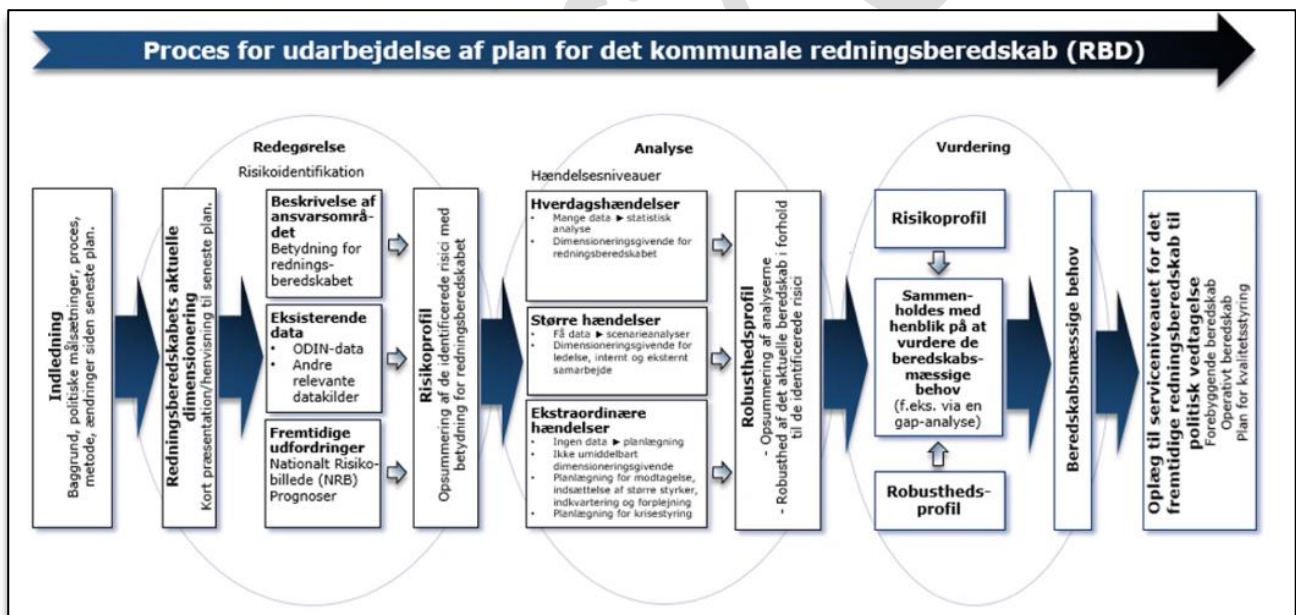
Proces for udarbejdelse af plan for det kommunale redningsberedskab (RBD)

Indledning
Baggrund, politiske målsætninger, proces, metode, ændringer siden seneste plan.

Redningsberedskabets aktuelle dimensionering
Kort præsentation/henvisning til seneste plan.

Redegørelse
Risikoidentifikation

Beskrivelse af ansvarsområdet
Betydning for redningsberedskabet

Eksisterende data
• ODIN-data
• Andre relevante datakilder

Fremtidige udfordringer
Nationalt Risikobillede (NRB)
Prognoser

Risikoprofil
Opsummering af de identificerede risici med betydning for redningsberedskabet

Analyse
Hændelsesniveauer

Hverdagshændelser
• Mange data ► statistisk analyse
• Dimensioneringsgivende for redningsberedskabet

Større hændelser
• Få data ► scenarieanalyser
• Dimensioneringsgivende for ledelse, internt og eksternt samarbejde

Ekstraordinære hændelser
• Ingen data ► planlægning
• Ikke umiddelbart dimensioneringsgivende
• Planlægning for modtagelse, indsættelse af større styrker, indkvartering og forplejning
• Planlægning for krisestyring

Robusthedsprofil
- Opsummering af analyserne
- Robusthed af det aktuelle beredskab i forhold til de identificerede risici

Vurdering

Risikoprofil

Sammenholdes med henblik på at vurdere de beredskabsmæssige behov
(f.eks. via en gap-analyse)

Robusthedsprofil

Beredskabsmæssige behov

Oplæg til serviceniveauet for det fremtidige redningsberedskab til politisk vedtagelse
Forebyggende beredskab
Operativt beredskab
Plan for kvalitetsstyring